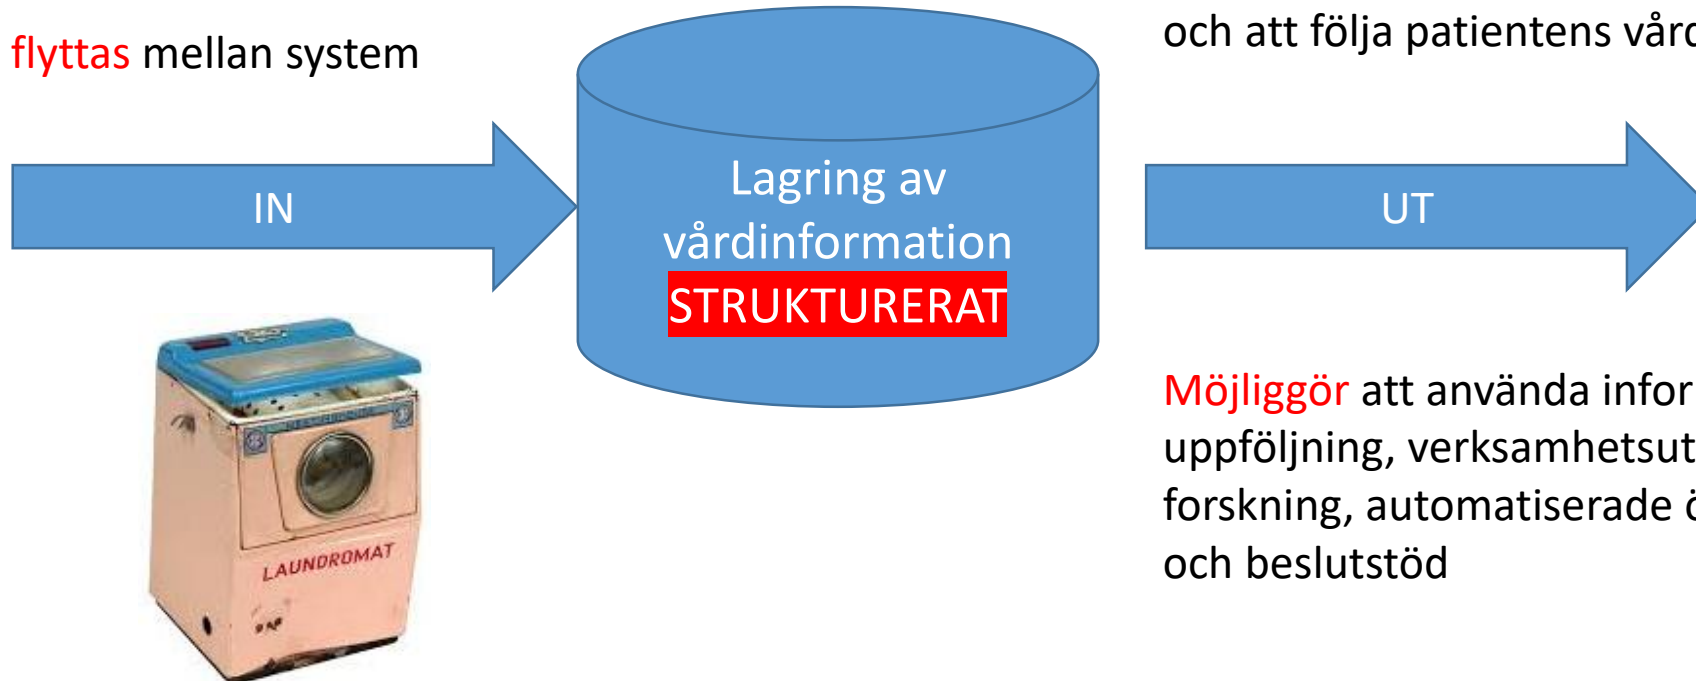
flyttas mellan system

och att följa patientens vår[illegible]

IN

Lagring av vårdinformation STRUKTURERAT

UT

LAUNDROMAT

Möjliggör att använda infor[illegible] uppföljning, verksamhetsut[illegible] forskning, automatiserade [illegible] och beslutstöd